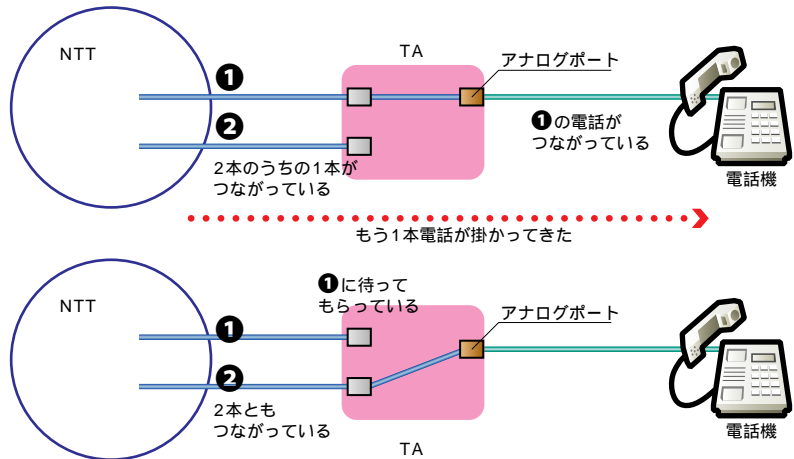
NTT

TA

アナログポート

❶

❷

❶の電話が
つながっている

2本のうちの1本が
つながっている

電話機

もう1本電話が掛かってきた

NTT

❶に待って
もらっている

アナログポート

❶

❷

2本とも
つながっている

TA

電話機